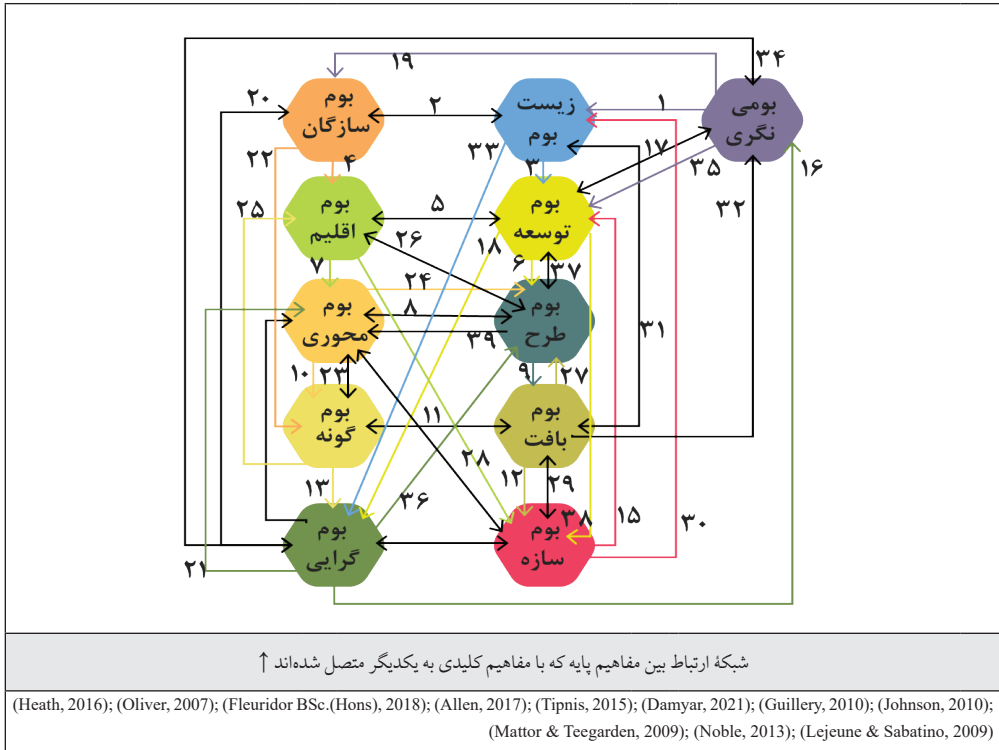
بوم سازگان
زیست بوم
بومی نگری
بوم اقلیم
بوم توسعه
بوم محوری
بوم طرح
بوم گونه
بوم بافت
بوم گرایی
بوم سازه

۱
۲
۳
۴
۵
۶
۷
۸
۹
۱۰
۱۱
۱۲
۱۳
۱۵
۱۶
۱۷
۱۸
۱۹
۲۰
۲۱
۲۲
۲۳
۲۴
۲۵
۲۶
۲۷
۲۸
۲۹
۳۰
۳۱
۳۲
۳۳
۳۴
۳۵
۳۶
۳۷
۳۸
۳۹

شبکهٔ ارتباط بین مفاهیم پایه که با مفاهیم کلیدی به یکدیگر متصل شده‌اند ↑

(Heath, 2016); (Oliver, 2007); (Fleuridor BSc.(Hons), 2018); (Allen, 2017); (Tipnis, 2015); (Damyar, 2021); (Guillery, 2010); (Johnson, 2010); (Mattor & Teegarden, 2009); (Noble, 2013); (Lejeune & Sabatino, 2009)